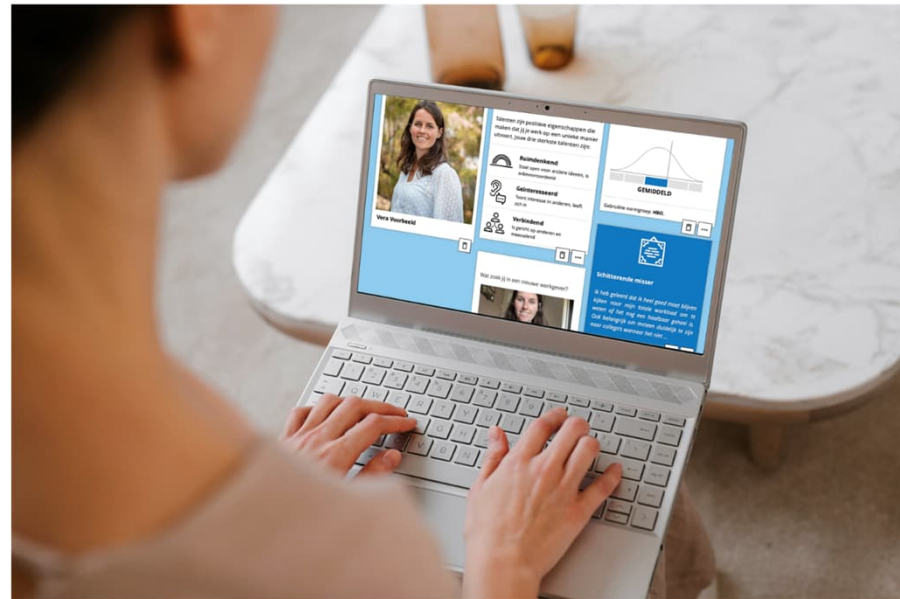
Vera Voorbeeld

Talenten zijn positieve eigenschappen die maken dat jij je werk op een unieke manier uitvoert. Jouw drie sterkste talenten zijn:

Ruimdenkend
Staat open voor andere ideeën, is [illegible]

Geïnteresseerd
Toont interesse in anderen, leeft zich in

Verbindend
Is gericht op anderen en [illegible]

GEMIDDELD

Gebruikte normgroep: HBO.

Wat zoek jij in een nieuwe werkgever?

Schitterende misser

Ik heb geleerd dat ik heel goed moet blijven kijken naar mijn totale workload om te weten of het nog wel haalbaar geheel is. Ook belangrijk om meteen duidelijk te zijn naar collega's wanneer het niet...